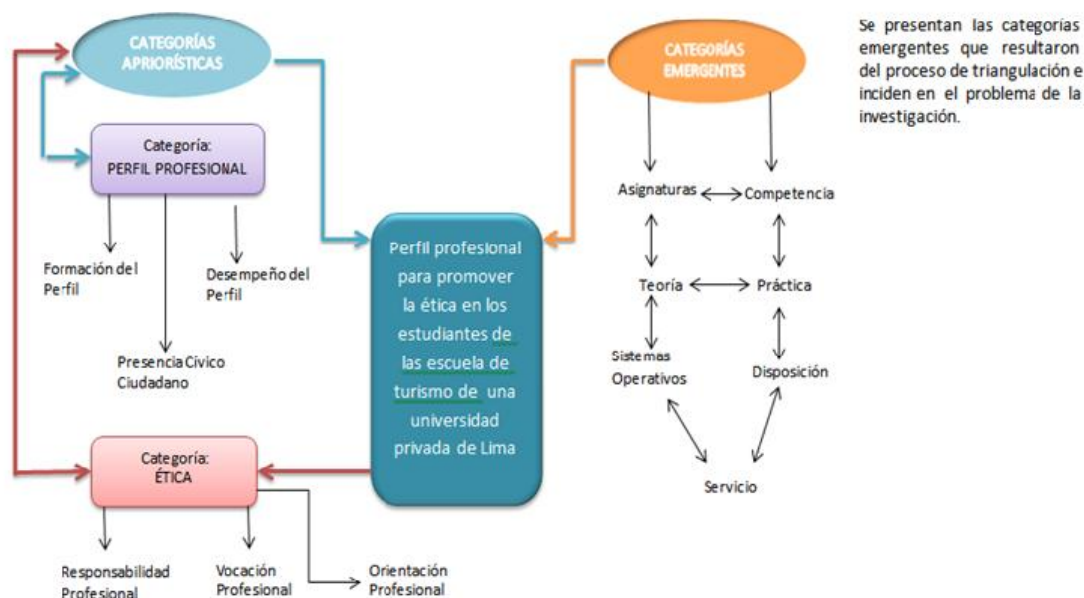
CATEGORÍAS APRIORÍSTICAS

Categoría: PERFIL PROFESIONAL

Formación del Perfil

Desempeño del Perfil

Presencia Cívico Ciudadano

Perfil profesional para promover la ética en los estudiantes de las escuela de turismo de una universidad privada de Lima

Categoría: ÉTICA

Responsabilidad Profesional

Vocación Profesional

Orientación Profesional

CATEGORÍAS EMERGENTES

Asignaturas

Competencia

Teoría

Práctica

Sistemas Operativos

Disposición

Servicio

Se presentan las categorías emergentes que resultaron del proceso de triangulación e inciden en el problema de la investigación.